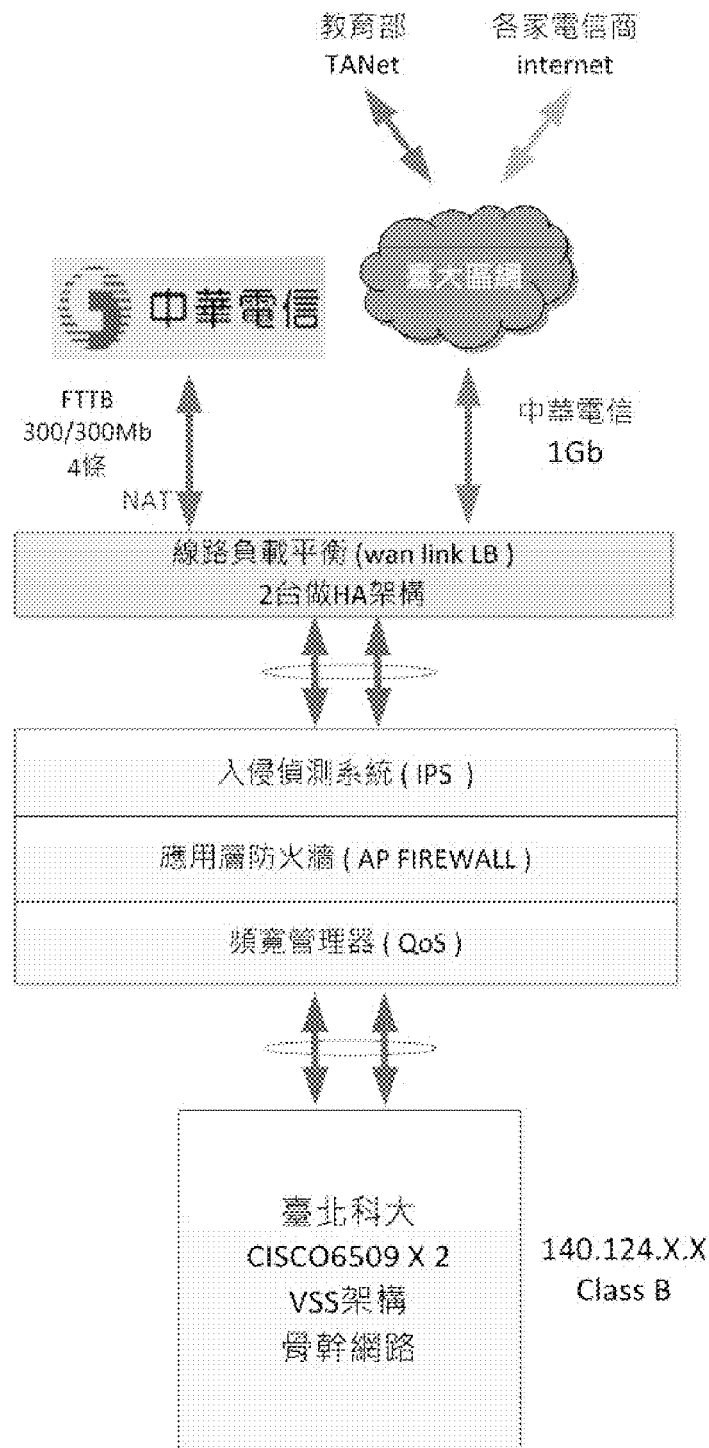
教育部
TANet

各家電信商
internet

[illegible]

中華電信

FTTB
300/300Mb
4條
NAT

中華電信
1Gb

線路負載平衡 (wan link LB )
2台做HA架構

入侵偵測系統 ( IPS )

應用層防火牆 ( AP FIREWALL )

頻寬管理器 ( QoS )

臺北科大
CISCO6509 X 2
VSS架構
骨幹網路

140.124.X.X
Class B